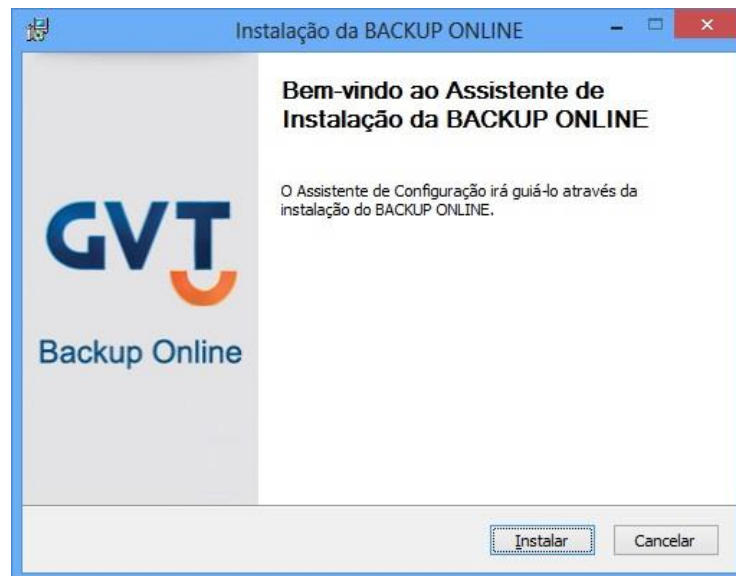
Instalação da BACKUP ONLINE

GVT

Backup Online

Bem-vindo ao Assistente de Instalação da BACKUP ONLINE

O Assistente de Configuração irá guiá-lo através da instalação do BACKUP ONLINE.

Instalar

Cancelar